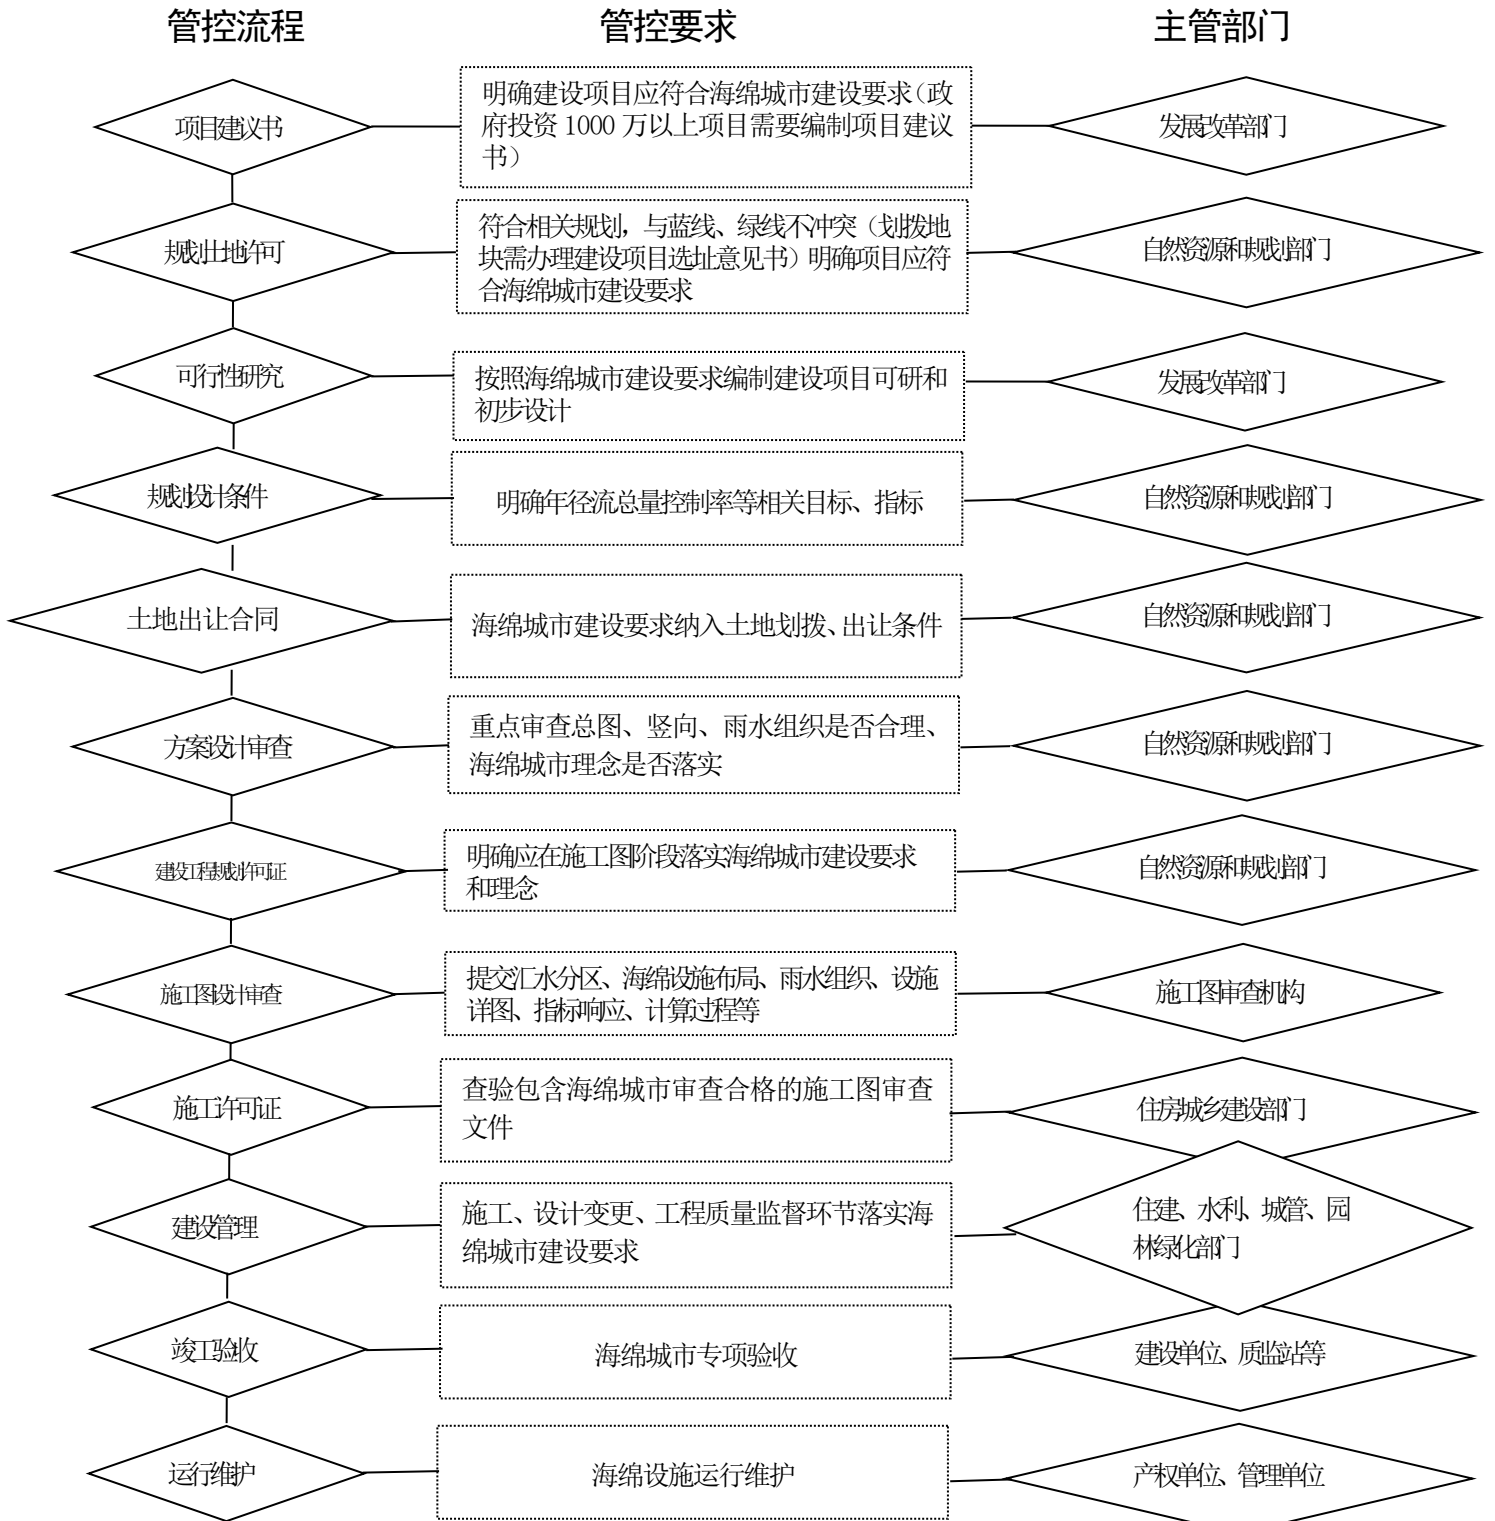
管控流程

管控要求

主管部门

项目建议书

明确建设项目应符合海绵城市建设要求（政府投资 1000 万以上项目需要编制项目建议书）

发展改革部门

规划土地许可

符合相关规划，与蓝线、绿线不冲突（划拨地块需办理建设项目选址意见书）明确项目应符合海绵城市建设要求

自然资源和规划部门

可行性研究

按照海绵城市建设要求编制建设项目可研和初步设计

发展改革部门

规划设计条件

明确年径流总量控制率等相关目标、指标

自然资源和规划部门

土地出让合同

海绵城市建设要求纳入土地划拨、出让条件

自然资源和规划部门

方案设计审查

重点审查总图、竖向、雨水组织是否合理、海绵城市理念是否落实

自然资源和规划部门

建设工程规划许可证

明确应在施工图阶段落实海绵城市建设要求和理念

自然资源和规划部门

施工图设计审查

提交汇水分区、海绵设施布局、雨水组织、设施详图、指标响应、计算过程等

施工图审查机构

施工许可证

查验包含海绵城市审查合格的施工图审查文件

住房城乡建设部门

建设管理

施工、设计变更、工程质量监督环节落实海绵城市建设要求

住建、水利、城管、园林绿化部门

竣工验收

海绵城市专项验收

建设单位、质监站等

运行维护

海绵设施运行维护

产权单位、管理单位